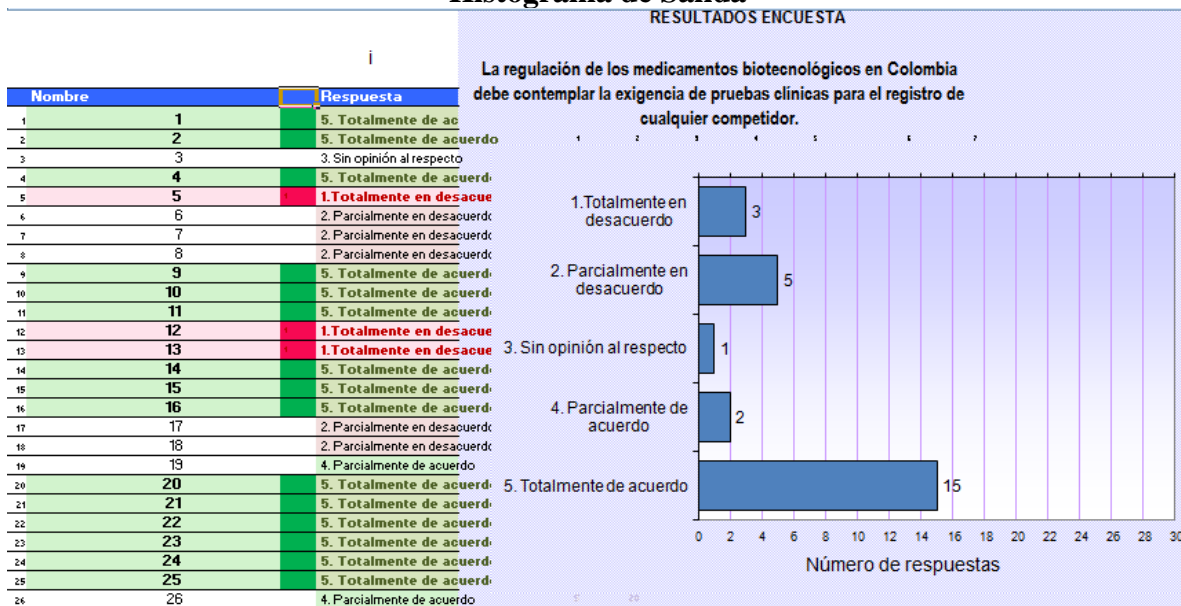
Histograma de Salida

RESULTADOS ENCUESTA

i

| | Nombre | | Respuesta |
|---|---|---|---|
| 1 | 1 | | 5. Totalmente de ac |
| 2 | 2 | | 5. Totalmente de acuerdo |
| 3 | 3 | | 3. Sin opinión al respecto |
| 4 | 4 | | 5. Totalmente de acuerd |
| 5 | 5 | 1 | 1.Totalmente en desacue |
| 6 | 6 | | 2. Parcialmente en desacuerdo |
| 7 | 7 | | 2. Parcialmente en desacuerdo |
| 8 | 8 | | 2. Parcialmente en desacuerdo |
| 9 | 9 | | 5. Totalmente de acuerd |
| 10 | 10 | | 5. Totalmente de acuerd |
| 11 | 11 | | 5. Totalmente de acuerd |
| 12 | 12 | 1 | 1.Totalmente en desacue |
| 13 | 13 | 1 | 1.Totalmente en desacue |
| 14 | 14 | | 5. Totalmente de acuerd |
| 15 | 15 | | 5. Totalmente de acuerd |
| 16 | 16 | | 5. Totalmente de acuerd |
| 17 | 17 | | 2. Parcialmente en desacuerdo |
| 18 | 18 | | 2. Parcialmente en desacuerdo |
| 19 | 19 | | 4. Parcialmente de acuerdo |
| 20 | 20 | | 5. Totalmente de acuerd |
| 21 | 21 | | 5. Totalmente de acuerd |
| 22 | 22 | | 5. Totalmente de acuerd |
| 23 | 23 | | 5. Totalmente de acuerd |
| 24 | 24 | | 5. Totalmente de acuerd |
| 25 | 25 | | 5. Totalmente de acuerd |
| 26 | 26 | | 4. Parcialmente de acuerdo |

La regulación de los medicamentos biotecnológicos en Colombia debe contemplar la exigencia de pruebas clínicas para el registro de cualquier competidor.

1 2 3 4 5 6 7

1.Totalmente en desacuerdo 3
2. Parcialmente en desacuerdo 5
3. Sin opinión al respecto 1
4. Parcialmente de acuerdo 2
5. Totalmente de acuerdo 15

0 2 4 6 8 10 12 14 16 18 20 22 24 26 28 30

Número de respuestas